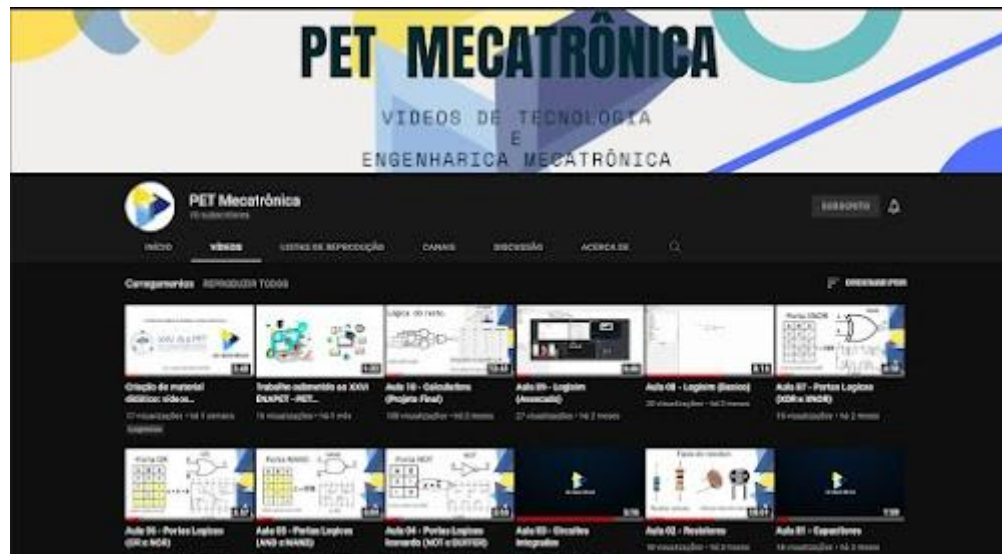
PET MECATRÔNICA

VIDEOS DE TECNOLOGIA
E
ENGENHARICA MECATRÔNICA

PET Mecatrônica
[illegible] subscritores

SUBSCRITO

INÍCIO VÍDEOS LISTAS DE REPRODUÇÃO CANAIS DISCUSSÃO ACERCA DE

Carregamentos REPRODUZIR TODOS

ORDENAR POR

Criação de material didático: vídeos...
17 visualizações • há 1 semana

Trabalho submetido ao XXVI ENAPET - PET...
16 visualizações • há 1 mês

Aula 10 - Calculadora (Projeto Final)
108 visualizações • há 2 meses

Aula 09 - Logisim (Avançado)
27 visualizações • há 2 meses

Aula 08 - Logisim (Básico)
20 visualizações • há 2 meses

Aula 07 - Portas Lógicas (XOR e XNOR)
15 visualizações • há 2 meses

Aula 06 - Portas Lógicas (OR e NOR)

Aula 05 - Portas Lógicas (AND e NAND)

Aula 04 - Portas Lógicas Inversoras (NOT e BUFFER)

Aula 03 - Circuitos Integrados

Aula 02 - Resistores
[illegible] visualizações • há 2 meses

Aula 01 - Capacitores
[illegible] visualizações • há 2 meses